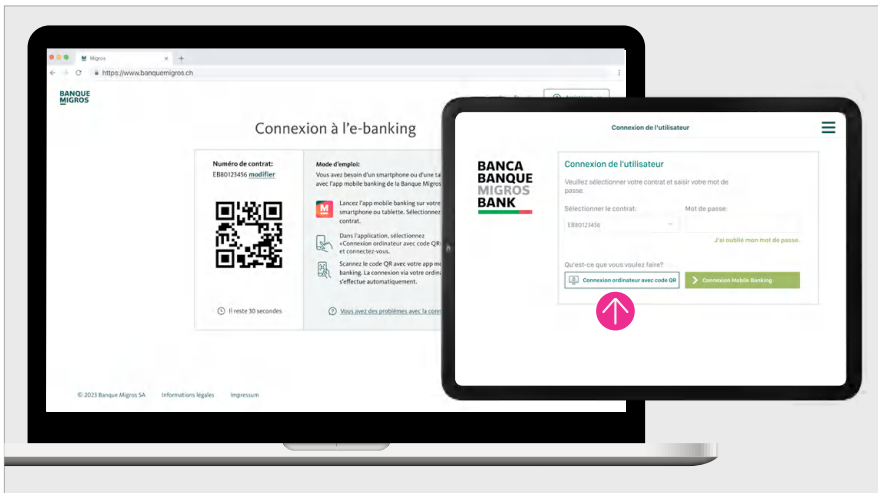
Migros
https://www.banquemigros.ch

BANQUE MIGROS

Connexion à l'e-banking

Numéro de contrat:
EB80123456 modifier

Il reste 30 secondes

Mode d'emploi:
Vous avez besoin d'un smartphone ou d'une ta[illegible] avec l'app mobile banking de la Banque Migros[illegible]

Lancez l'app mobile banking sur votre smartphone ou tablette. Sélectionnez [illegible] contrat.

Dans l'application, sélectionnez «Connexion ordinateur avec code QR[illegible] et connectez-vous.

Scannez le code QR avec votre app m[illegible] banking. La connexion via votre ordina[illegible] s'effectue automatiquement.

Vous avez des problèmes avec la conn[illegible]

© 2023 Banque Migros SA Informations légales Impressum

Connexion de l'utilisateur

BANCA
BANQUE
MIGROS
BANK

Connexion de l'utilisateur
Veuillez sélectionner votre contrat et saisir votre mot de passe.

Sélectionner le contrat:
EB80123456

Mot de passe:

J'ai oublié mon mot de passe.

Qu'est-ce que vous voulez faire?
Connexion ordinateur avec code QR
Connexion Mobile Banking